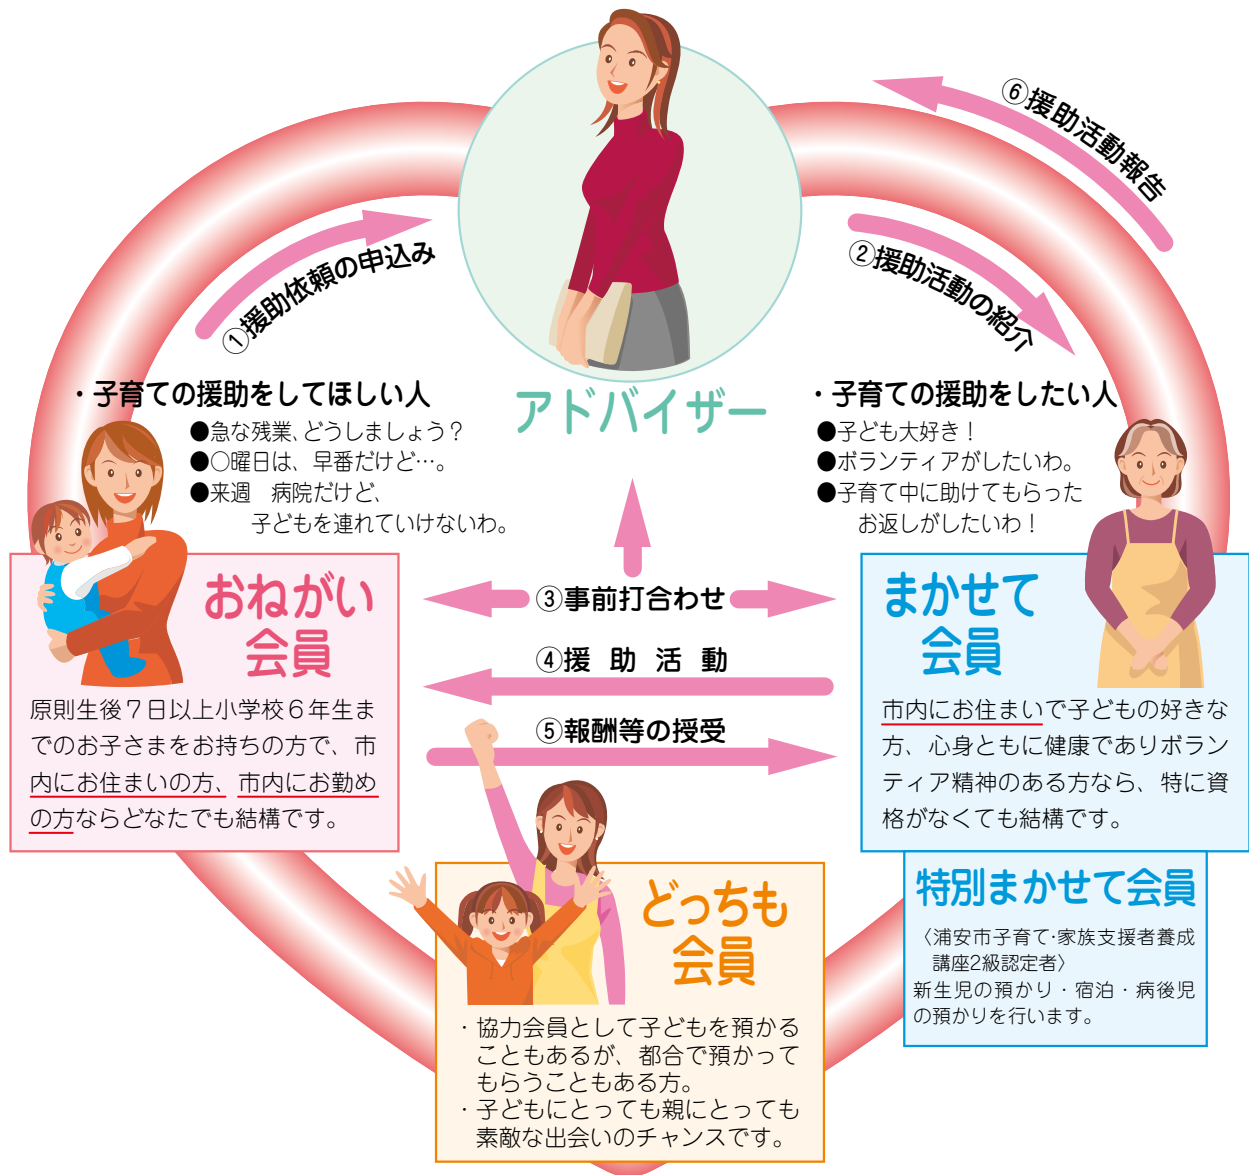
⑥援助活動報告

②援助活動の紹介

①援助依頼の申込み

アドバイザー

・子育ての援助をしてほしい人
●急な残業、どうしましょう？
●○曜日は、早番だけど…。
●来週　病院だけど、
子どもを連れていけないわ。

・子育ての援助をしたい人
●子ども大好き！
●ボランティアがしたいわ。
●子育て中に助けてもらった
お返しがしたいわ！

おねがい会員

原則生後７日以上小学校６年生までのお子さまをお持ちの方で、市内にお住まいの方、市内にお勤めの方ならどなたでも結構です。

③事前打合わせ

④援　助　活　動

⑤報酬等の授受

まかせて会員

市内にお住まいで子どもの好きな方、心身ともに健康でありボランティア精神のある方なら、特に資格がなくても結構です。

特別まかせて会員

〈浦安市子育て·家族支援者養成講座2級認定者〉
新生児の預かり・宿泊・病後児の預かりを行います。

どっちも会員

・協力会員として子どもを預かることもあるが、都合で預かってもらうこともある方。
・子どもにとっても親にとっても素敵な出会いのチャンスです。